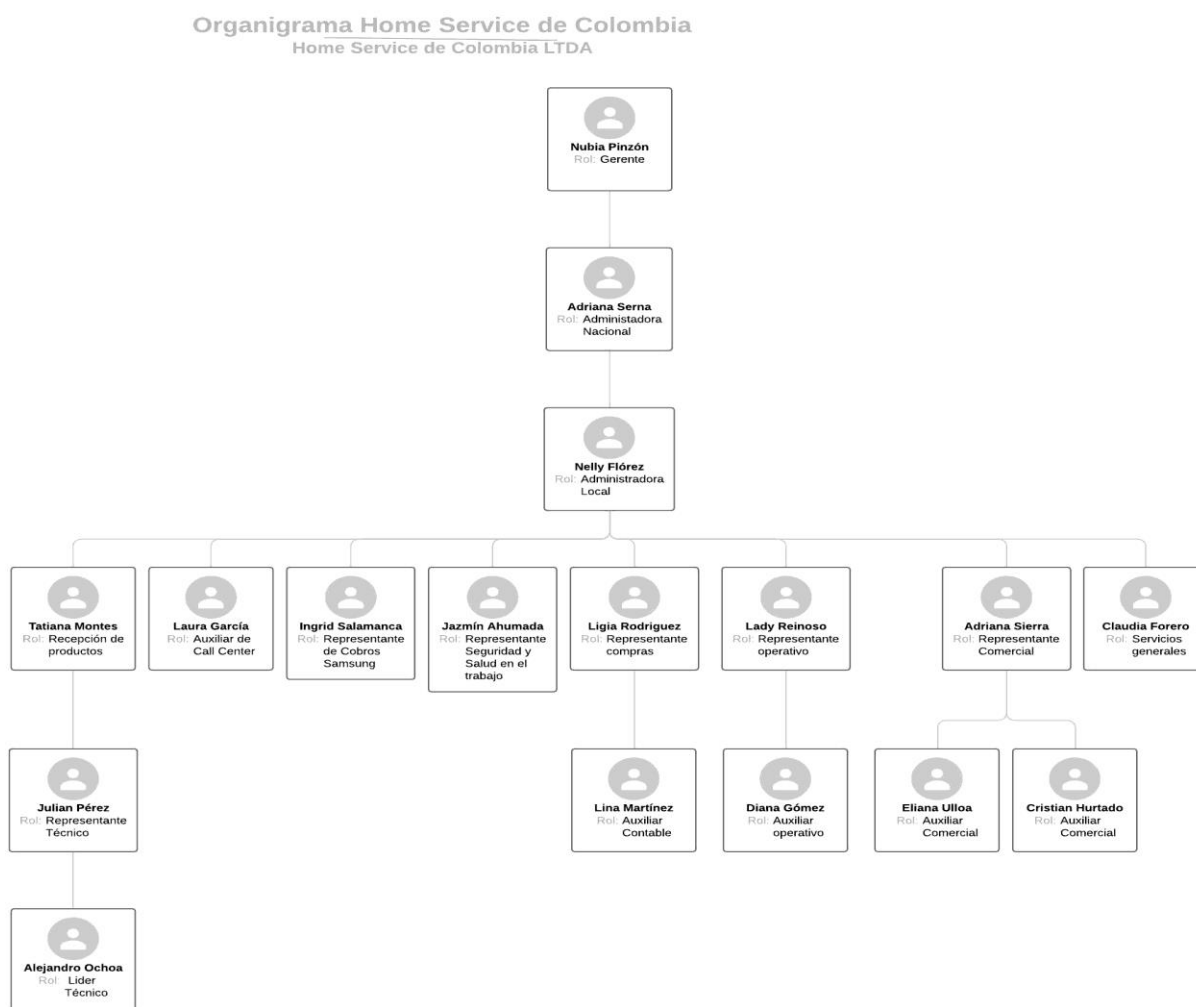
Organigrama Home Service de Colombia
Home Service de Colombia LTDA

Nubia Pinzón
Rol: Gerente

Adriana Serna
Rol: Administadora Nacional

Nelly Flórez
Rol: Administradora Local

Tatiana Montes
Rol: Recepción de productos

Laura García
Rol: Auxiliar de Call Center

Ingrid Salamanca
Rol: Representante de Cobros Samsung

Jazmín Ahumada
Rol: Representante Seguridad y Salud en el trabajo

Ligia Rodriguez
Rol: Representante compras

Lady Reinoso
Rol: Representante operativo

Adriana Sierra
Rol: Representante Comercial

Claudia Forero
Rol: Servicios generales

Julian Pérez
Rol: Representante Técnico

Lina Martínez
Rol: Auxiliar Contable

Diana Gómez
Rol: Auxiliar operativo

Eliana Ulloa
Rol: Auxiliar Comercial

Cristian Hurtado
Rol: Auxiliar Comercial

Alejandro Ochoa
Rol: Lider Técnico